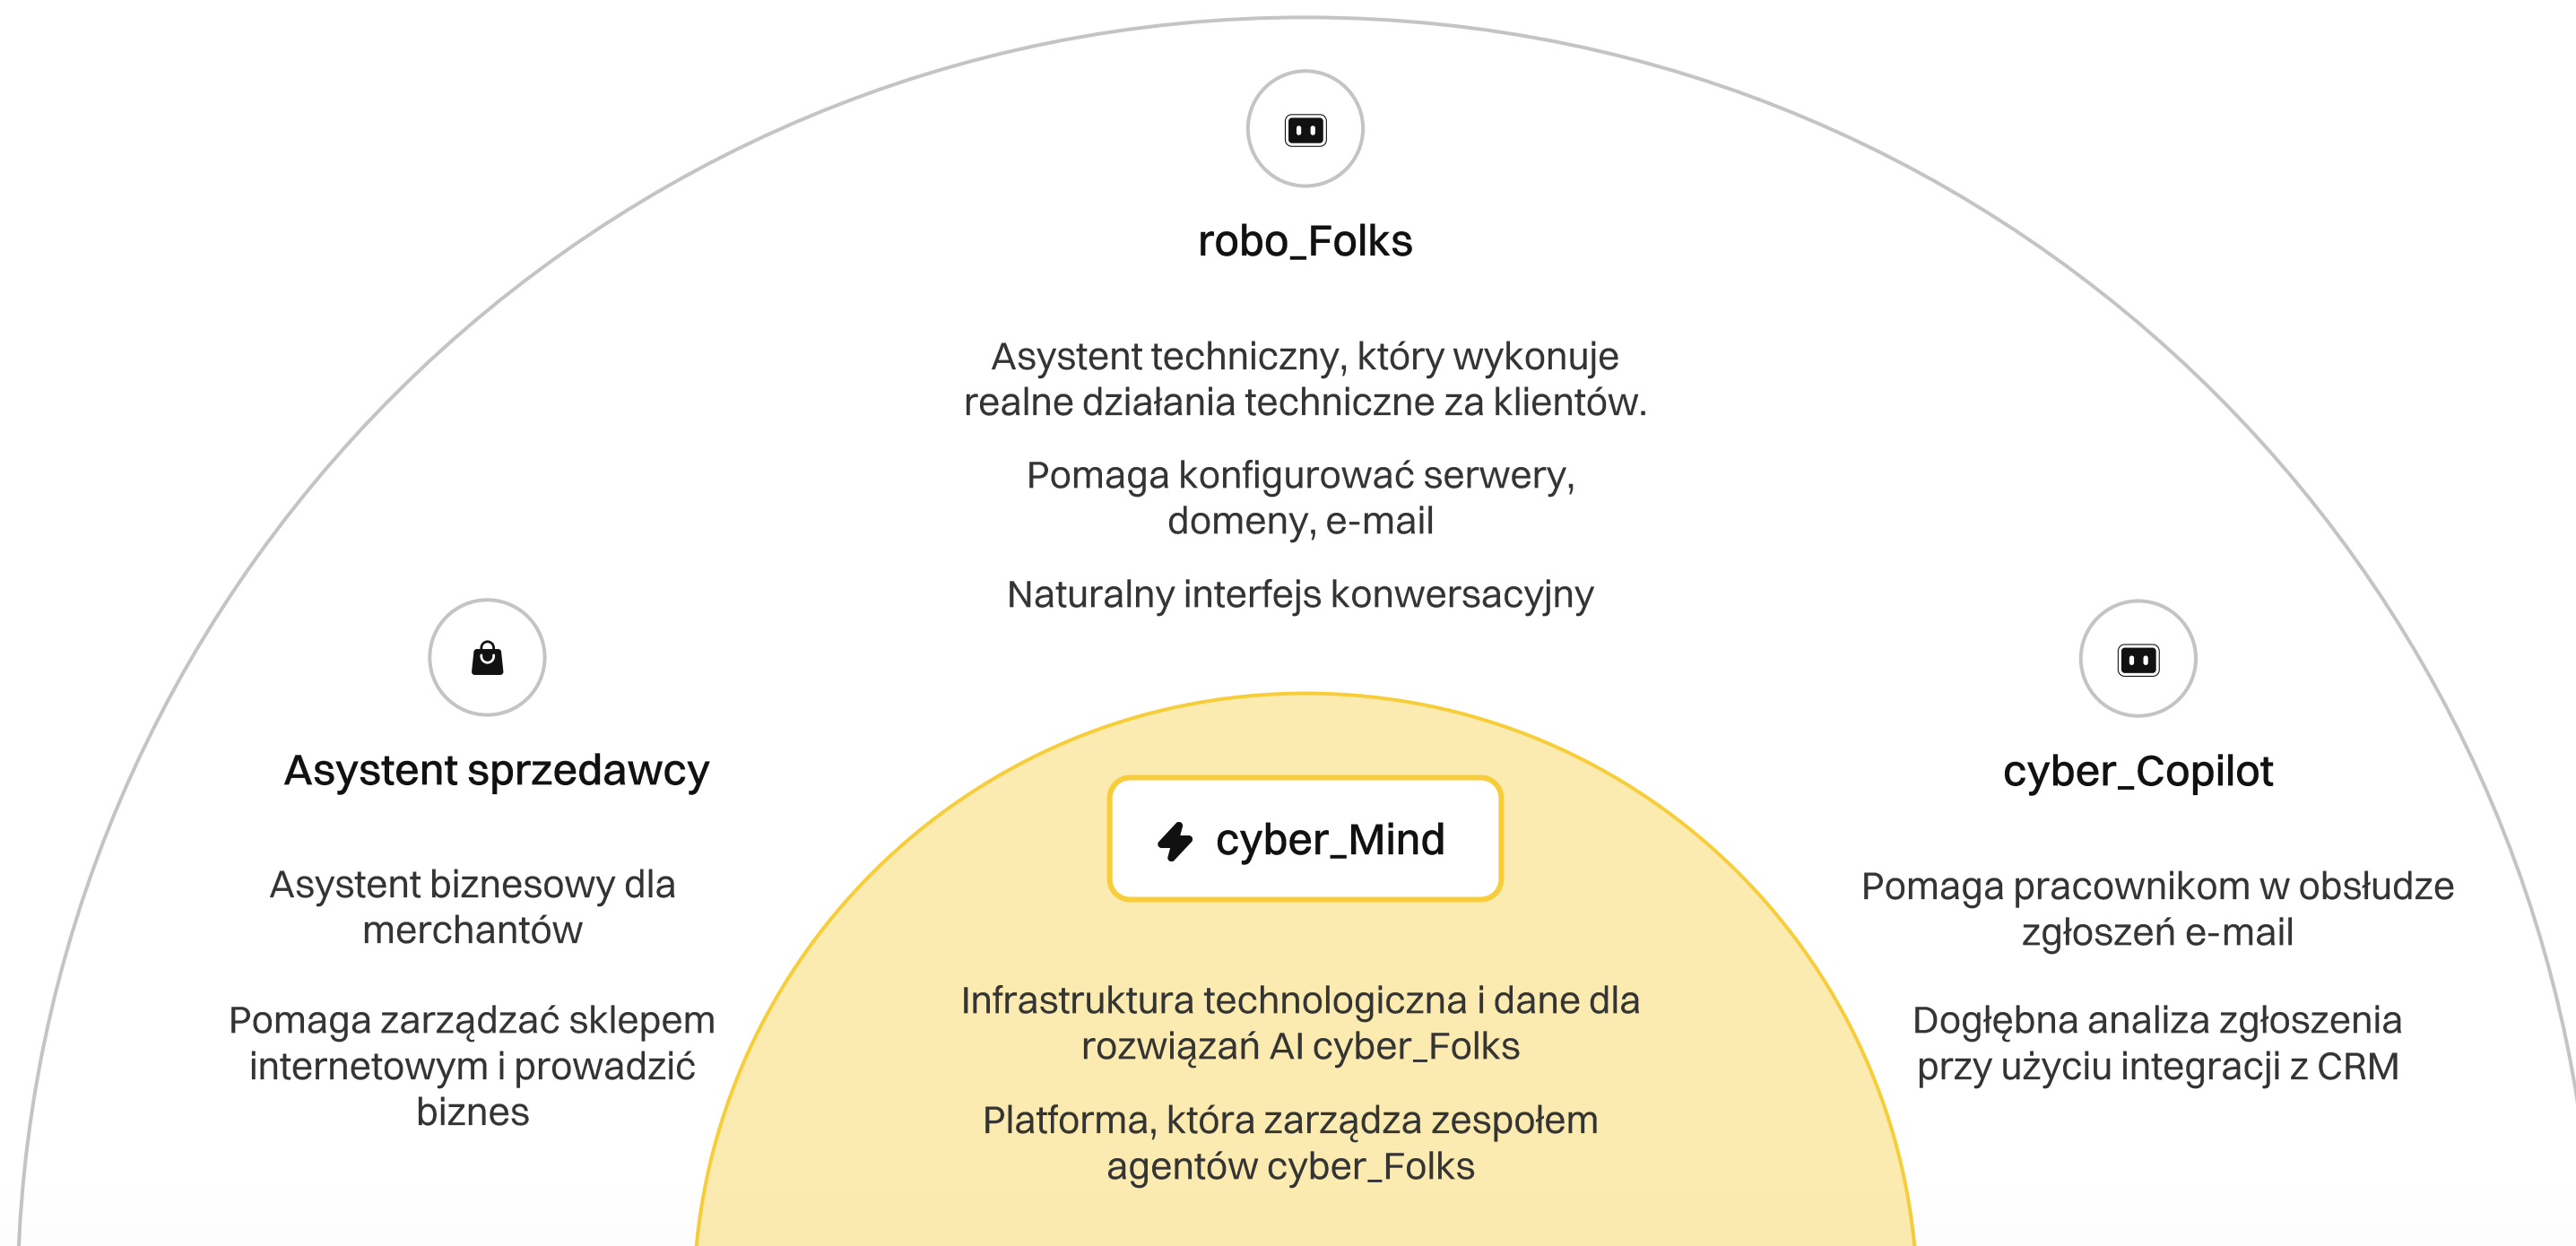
robo_Folks

Asystent techniczny, który wykonuje realne działania techniczne za klientów.

Pomaga konfigurować serwery, domeny, e-mail

Naturalny interfejs konwersacyjny

Asystent sprzedawcy

Asystent biznesowy dla merchantów

Pomaga zarządzać sklepem internetowym i prowadzić biznes

cyber_Mind

Infrastruktura technologiczna i dane dla rozwiązań AI cyber_Folks

Platforma, która zarządza zespołem agentów cyber_Folks

cyber_Copilot

Pomaga pracownikom w obsłudze zgłoszeń e-mail

Dogłębna analiza zgłoszenia przy użyciu integracji z CRM